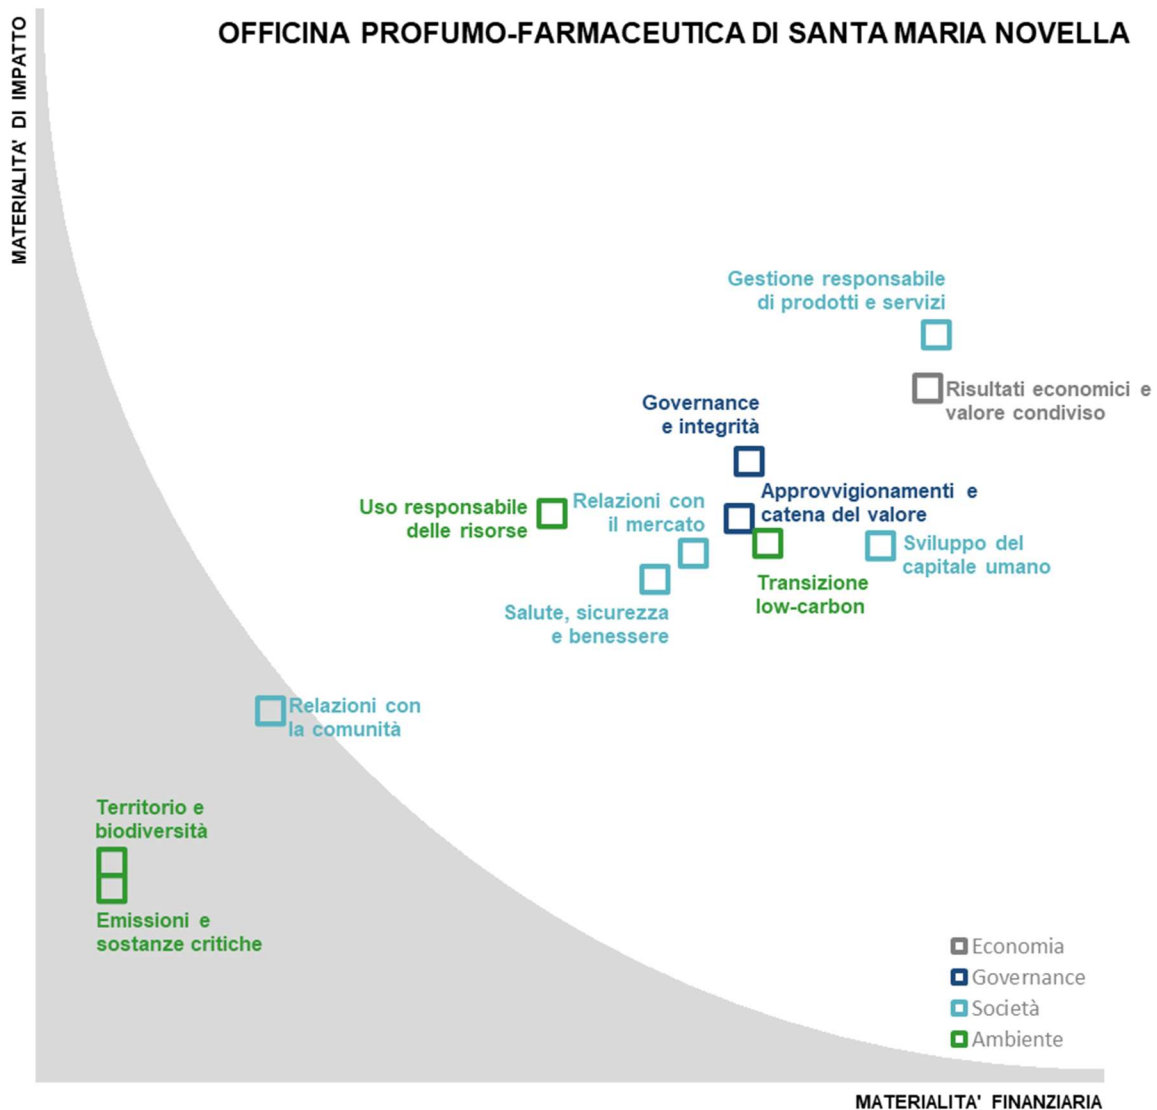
OFFICINA PROFUMO-FARMACEUTICA DI SANTA MARIA NOVELLA

MATERIALITA' DI IMPATTO

Gestione responsabile di prodotti e servizi

Risultati economici e valore condiviso

Governance e integrità

Uso responsabile delle risorse

Relazioni con il mercato

Approvvigionamenti e catena del valore

Sviluppo del capitale umano

Transizione low-carbon

Salute, sicurezza e benessere

Relazioni con la comunità

Territorio e biodiversità

Emissioni e sostanze critiche

Economia
Governance
Società
Ambiente

MATERIALITA' FINANZIARIA